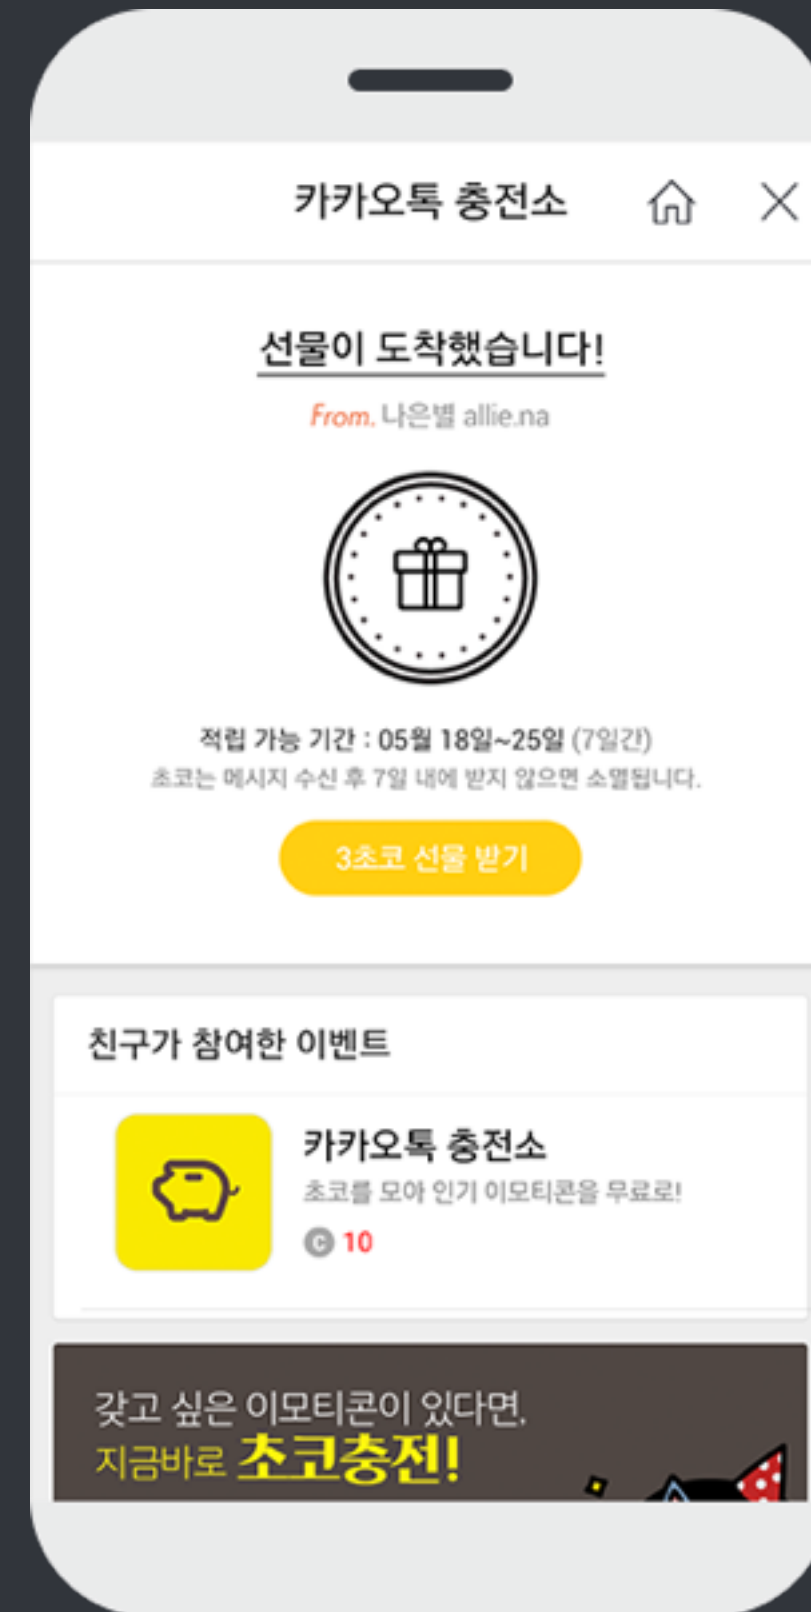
카카오톡 충전소

선물이 도착했습니다!

From. 나은별 allie.na

적립 가능 기간 : 05월 18일~25일 (7일간)
초코는 메시지 수신 후 7일 내에 받지 않으면 소멸됩니다.

3초코 선물 받기

친구가 참여한 이벤트

카카오톡 충전소
초코를 모아 인기 이모티콘을 무료로!
10

갖고 싶은 이모티콘이 있다면,
지금바로 초코충전!